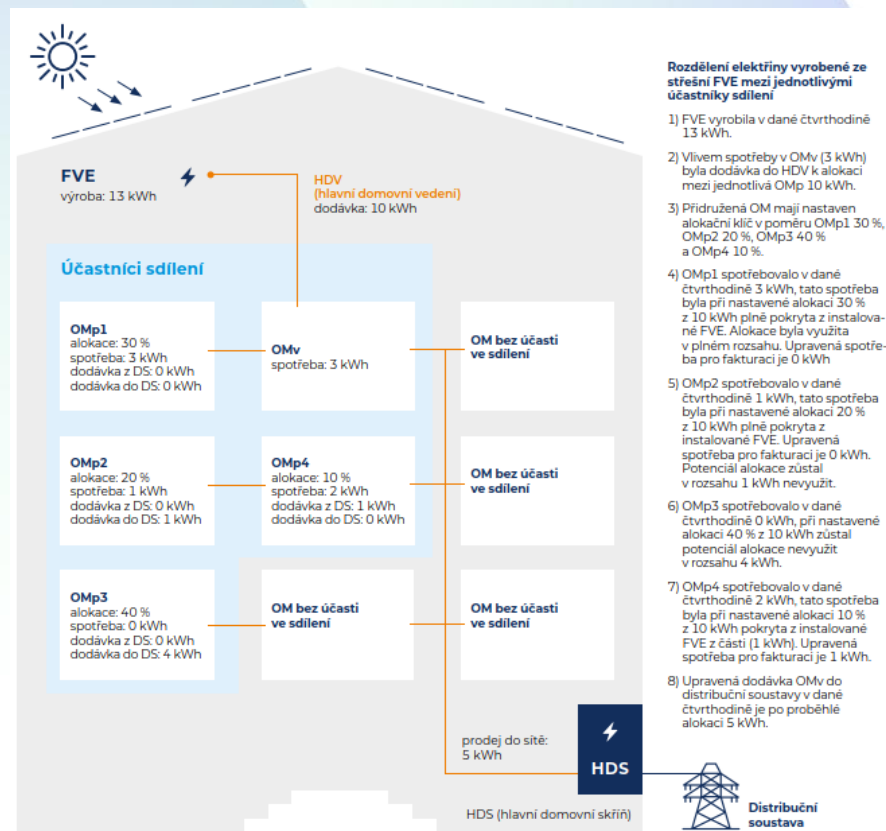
FVE
výroba: 13 kWh

HDV
(hlavní domovní vedení)
dodávka: 10 kWh

Účastníci sdílení

OMp1
alokace: 30 %
spotřeba: 3 kWh
dodávka z DS: 0 kWh
dodávka do DS: 0 kWh

OMv
spotřeba: 3 kWh

OM bez účasti ve sdílení

OMp2
alokace: 20 %
spotřeba: 1 kWh
dodávka z DS: 0 kWh
dodávka do DS: 1 kWh

OMp4
alokace: 10 %
spotřeba: 2 kWh
dodávka z DS: 1 kWh
dodávka do DS: 0 kWh

OM bez účasti ve sdílení

OMp3
alokace: 40 %
spotřeba: 0 kWh
dodávka z DS: 0 kWh
dodávka do DS: 4 kWh

OM bez účasti ve sdílení

OM bez účasti ve sdílení

prodej do sítě:
5 kWh

HDS

HDS (hlavní domovní skříň)

Distribuční soustava

Rozdělení elektřiny vyrobené ze střešní FVE mezi jednotlivými účastníky sdílení

1) FVE vyrobila v dané čtvrthodině 13 kWh.

2) Vlivem spotřeby v OMv (3 kWh) byla dodávka do HDV k alokaci mezi jednotlivá OMp 10 kWh.

3) Přidružená OM mají nastaven alokační klíč v poměru OMp1 30 %, OMp2 20 %, OMp3 40 % a OMp4 10 %.

4) OMp1 spotřebovalo v dané čtvrthodině 3 kWh, tato spotřeba byla při nastavené alokaci 30 % z 10 kWh plně pokryta z instalované FVE. Alokace byla využita v plném rozsahu. Upravená spotřeba pro fakturaci je 0 kWh

5) OMp2 spotřebovalo v dané čtvrthodině 1 kWh, tato spotřeba byla při nastavené alokaci 20 % z 10 kWh plně pokryta z instalované FVE. Upravená spotřeba pro fakturaci je 0 kWh. Potenciál alokace zůstal v rozsahu 1 kWh nevyužit.

6) OMp3 spotřebovalo v dané čtvrthodině 0 kWh, při nastavené alokaci 40 % z 10 kWh zůstal potenciál alokace nevyužit v rozsahu 4 kWh.

7) OMp4 spotřebovalo v dané čtvrthodině 2 kWh, tato spotřeba byla při nastavené alokaci 10 % z 10 kWh pokryta z instalované FVE z části (1 kWh). Upravená spotřeba pro fakturaci je 1 kWh.

8) Upravená dodávka OMv do distribuční soustavy v dané čtvrthodině je po proběhlé alokaci 5 kWh.